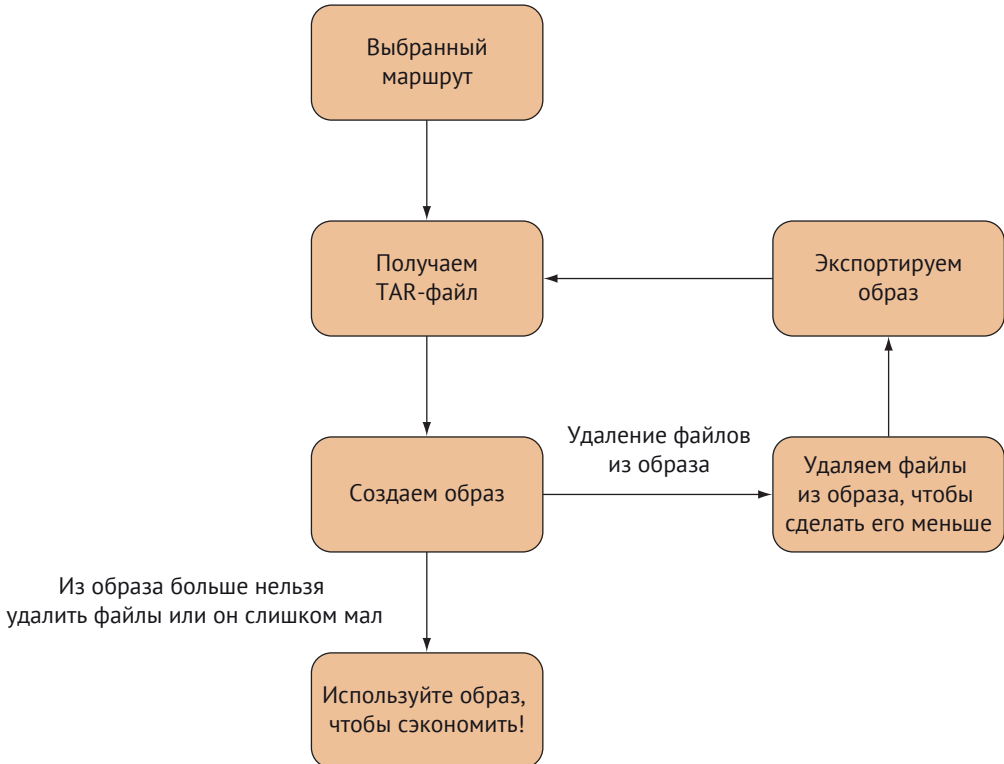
Выбранный маршрут

Получаем TAR-файл

Экспортируем образ

Удаление файлов из образа

Создаем образ

Удаляем файлы из образа, чтобы сделать его меньше

Из образа больше нельзя удалить файлы или он слишком мал

Используйте образ, чтобы сэкономить!